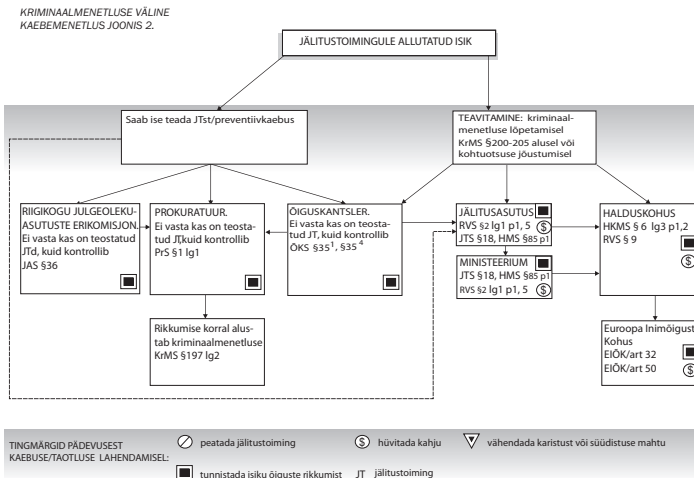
KRIMINAALMENETLUSE VÄLINE KAEBEMENETLUS JOONIS 2.

JÄLITUSTOIMINGULE ALLUTATUD ISIK

Saab ise teada JTst/preventiivkaebus

TEAVITAMINE: kriminaalmenetluse lõpetamisel KrMS §200-205 alusel või kohtuotsuse jõustumisel

RIIGIKOGU JULGEOLEKUASUTUSTE ERIKOMISJON. Ei vasta kas on teostatud JTd, kuid kontrollib JAS §36

PROKURATUUR. Ei vasta kas on teostatud JT, kuid kontrollib PrS §1 lg1

ÕIGUSKANTSLER. Ei vasta kas on teostatud JT, kuid kontrollib ÕKS §35$^1$, §35$^4$

JÄLITUSASUTUS RVS §2 lg1 p1, 5 JTS §18, HMS §85 p1

MINISTEERIUM JTS §18, HMS §85 p1 RVS §2 lg1 p1, 5

HALDUSKOHUS HKMS § 6 lg3 p1,2 RVS § 9

Rikkumise korral alustab kriminaalmenetluse KrMS §197 lg2

Euroopa Inimõigust Kohus EIÕK/art 32 EIÕK/art 50

TINGMÄRGID PÄDEVUSEST KAEBUSE/TAOTLUSE LAHENDAMISEL:

peatada jälitustoiming

hüvitada kahju

vähendada karistust või süüdistuse mahtu

tunnistada isiku õiguste rikkumist

JT jälitustoiming